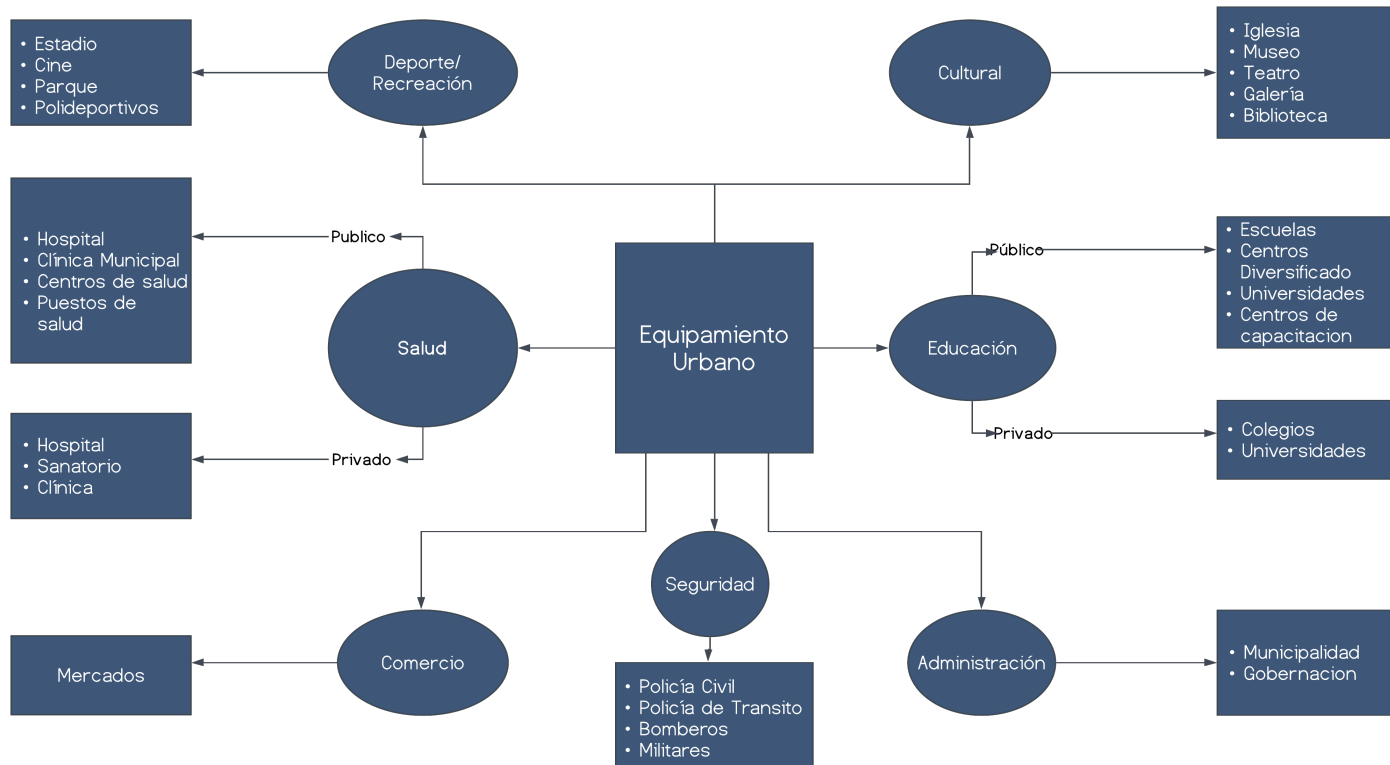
• Estadio
• Cine
• Parque
• Polideportivos

Deporte/ Recreación

Cultural

• Iglesia
• Museo
• Teatro
• Galería
• Biblioteca

• Hospital
• Clínica Municipal
• Centros de salud
• Puestos de salud

Publico

Salud

Equipamiento Urbano

Educación

Público

• Escuelas
• Centros Diversificado
• Universidades
• Centros de capacitacion

Privado

• Colegios
• Universidades

• Hospital
• Sanatorio
• Clínica

Privado

Seguridad

Comercio

Mercados

• Policía Civil
• Policía de Transito
• Bomberos
• Militares

Administración

• Municipalidad
• Gobernacion